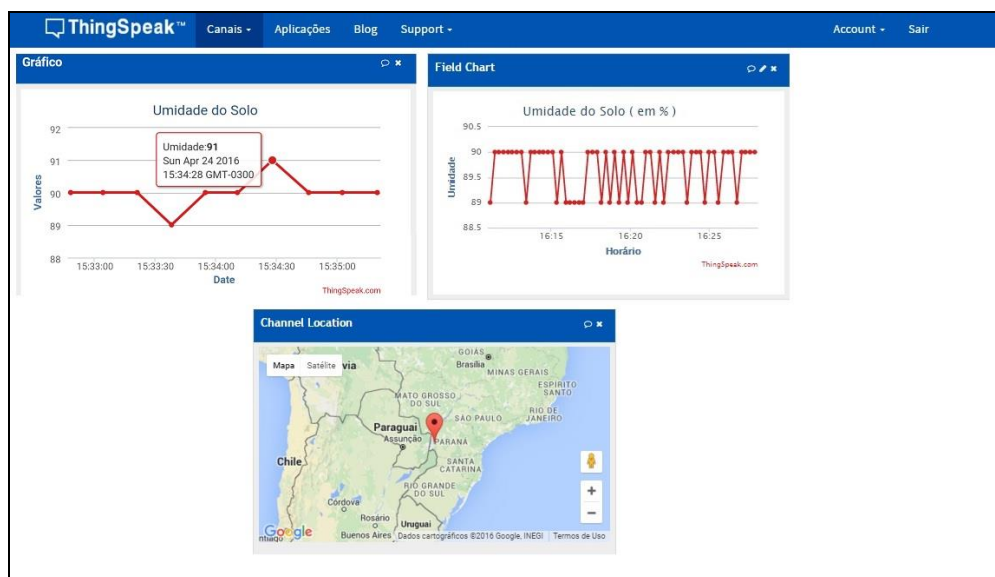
ThingSpeak™ Canais ▾ Aplicações Blog Support ▾ Account ▾ Sair

Gráfico

Umidade do Solo

Umidade:**91**
Sun Apr 24 2016
15:34:28 GMT-0300

92
91
90
89
88

Valores

15:33:00 15:33:30 15:34:00 15:34:30 15:35:00
Date

ThingSpeak.com

Field Chart

Umidade do Solo ( em % )

90.5
90
89.5
89
88.5

Umidade

16:15 16:20 16:25
Horário

ThingSpeak.com

Channel Location

Mapa Satélite via

GOIÁS
Brasília
MINAS GERAIS
ESPÍRITO SANTO
MATO GROSSO DO SUL
RIO DE JANEIRO
SÃO PAULO
Paraguai
Assunção
PARANÁ
Chile
SANTA CATARINA
RIO GRANDE DO SUL
Córdoba
Rosário
Uruguai
ntiago
Buenos Aires
Google
Dados cartográficos ©2016 Google, INEGI Termos de Uso